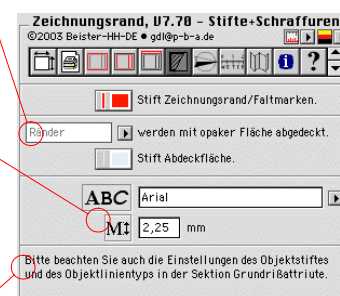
Zeichnungsrand, V7.70 - Stifte+Schraffuren
©2003 Beister-HH-DE • gdl@p-b-a.de

Stift Zeichnungsrand/Faltmarken.

Ränder

werden mit opaker Fläche abgedeckt.

Stift Abdeckfläche.

ABC

Arial

M

2,25

mm

Bitte beachten Sie auch die Einstellungen des Objektstiftes und des Objektlinientyps in der Sektion Grundrißattriute.